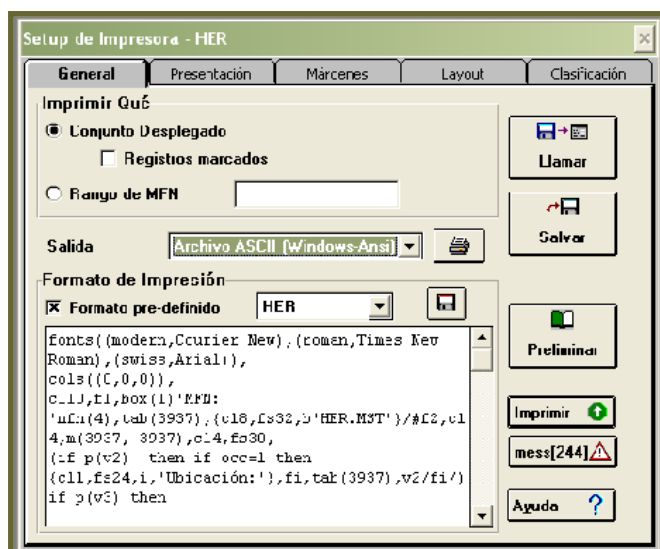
Setup de Impresora - HER

General | Presentación | Márcenes | Layout | Clasificación

Imprimir Qué

Conjunto Desplegado

Registios marcados

Rango de MFN

Llamar

Salvar

Salida

Archivo ASCII (Windows-Ansi)

Formato de Impresión

Formato pre-definido

HER

fonts((modern,Courier New),(roman,Times New Roman),(swiss,Arial)),
cols((0,0,0)),
cl1,f1,box(1)'MFN:
'mfn(4),tab(3937),{cl8,fs32,b'HER.MST'}/#f2,cl4,m(3937, 3937),cl4,fs30,
(if p(v2) then if occ=1 then
{cl1,fs24,i,'Ubicación:'},fi,tab(3937),v2/fi/)
if p(v3) then

Preliminar

Imprimir

mess[244]

Ayuda